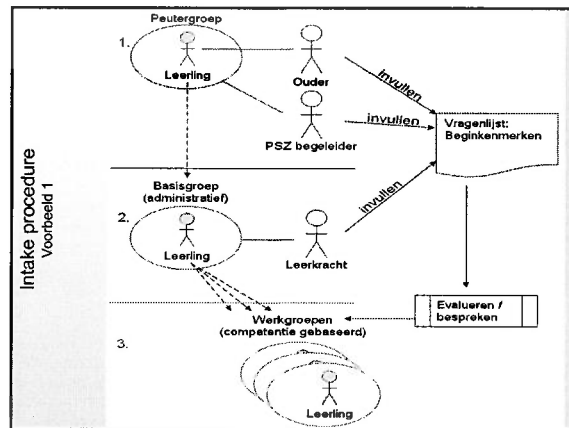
Intake procedure
Voorbeeld 1

Peutergroep
1.
Leerling
Ouder
invullen
PSZ begeleider
invullen
Vragenlijst:
Beginkenmerken

Basisgroep
(administratief)
2.
Leerling
Leerkracht
invullen

Evalueren /
bespreken

Werkgroepen
(competentie gebaseerd)
3.
Leerling